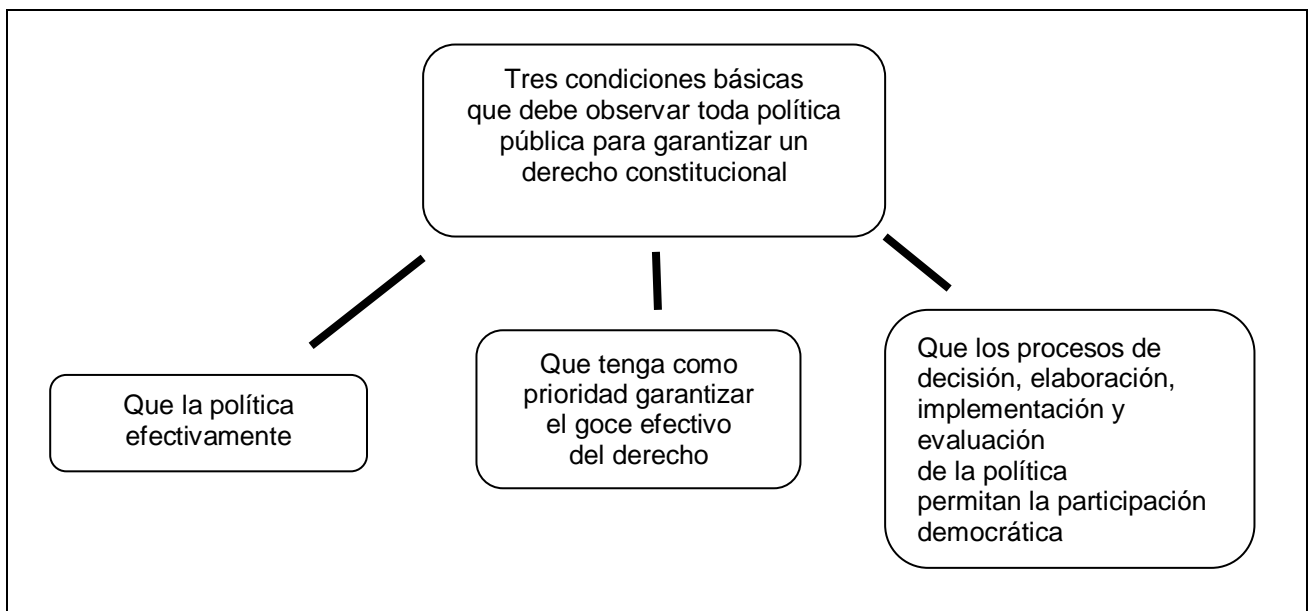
Tres condiciones básicas que debe observar toda política pública para garantizar un derecho constitucional

Que la política efectivamente

Que tenga como prioridad garantizar el goce efectivo del derecho

Que los procesos de decisión, elaboración, implementación y evaluación de la política permitan la participación democrática